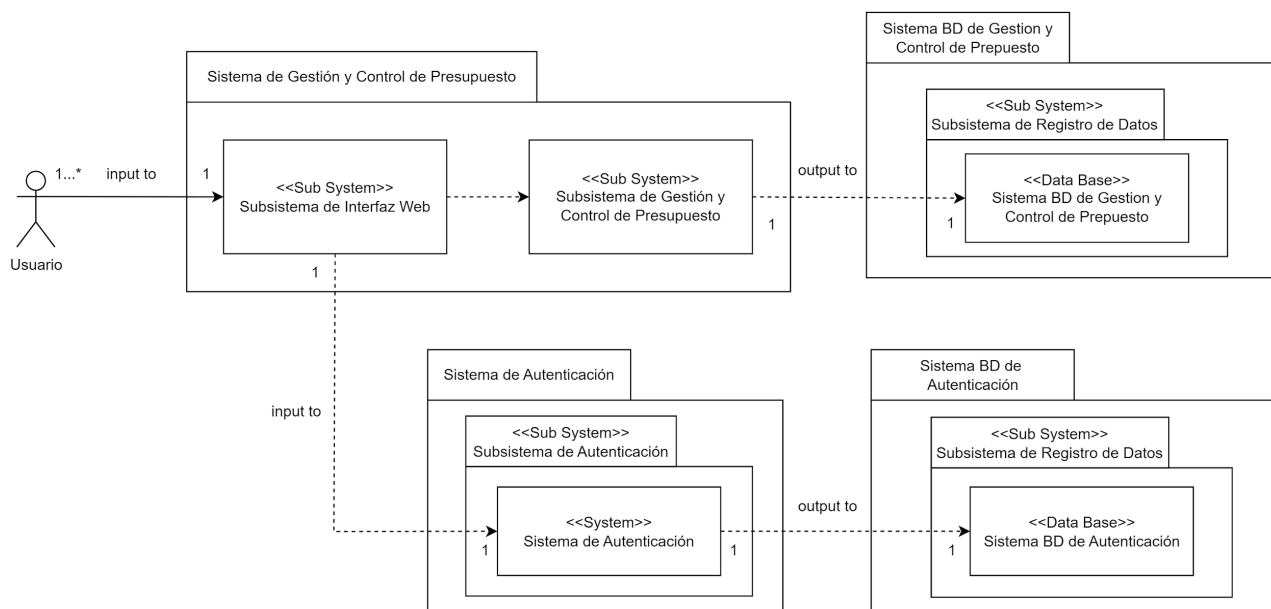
Sistema de Gestión y Control de Presupuesto

Sistema BD de Gestion y Control de Prepuesto

<<Sub System>>
Subsistema de Registro de Datos

1...*

input to

1

<<Sub System>>
Subsistema de Interfaz Web

<<Sub System>>
Subsistema de Gestión y Control de Presupuesto

output to

<<Data Base>>
Sistema BD de Gestion y Control de Prepuesto

1

1

Usuario

1

Sistema de Autenticación

Sistema BD de Autenticación

input to

<<Sub System>>
Subsistema de Autenticación

<<Sub System>>
Subsistema de Registro de Datos

output to

<<System>>
Sistema de Autenticación

<<Data Base>>
Sistema BD de Autenticación

1

1

1